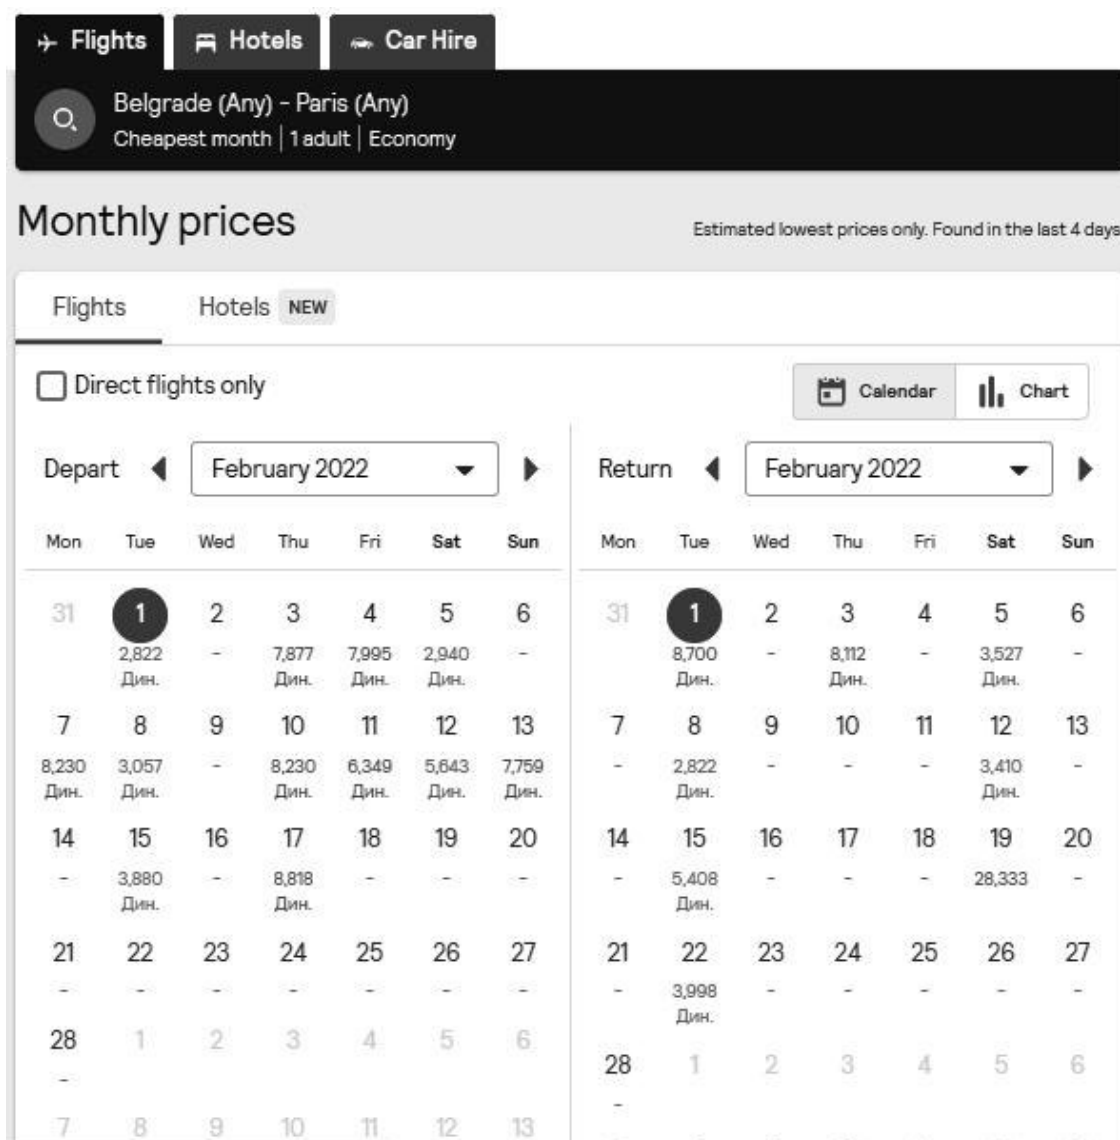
Flights Hotels Car Hire

Belgrade (Any) - Paris (Any)
Cheapest month | 1 adult | Economy

Monthly prices

Estimated lowest prices only. Found in the last 4 days

Flights Hotels NEW

Direct flights only

Calendar Chart

Depart February 2022

| Mon | Tue | Wed | Thu | Fri | Sat | Sun |
|---|---|---|---|---|---|---|
| 31 | 1 2,822 Дин. | 2 - | 3 7,877 Дин. | 4 7,995 Дин. | 5 2,940 Дин. | 6 - |
| 7 8,230 Дин. | 8 3,057 Дин. | 9 - | 10 8,230 Дин. | 11 6,349 Дин. | 12 5,643 Дин. | 13 7,759 Дин. |
| 14 - | 15 3,880 Дин. | 16 - | 17 8,818 Дин. | 18 - | 19 - | 20 - |
| 21 - | 22 - | 23 - | 24 - | 25 - | 26 - | 27 - |
| 28 - | 1 | 2 | 3 | 4 | 5 | 6 |
| 7 | 8 | 9 | 10 | 11 | 12 | 13 |

Return February 2022

| Mon | Tue | Wed | Thu | Fri | Sat | Sun |
|---|---|---|---|---|---|---|
| 31 | 1 8,700 Дин. | 2 - | 3 8,112 Дин. | 4 - | 5 3,527 Дин. | 6 - |
| 7 - | 8 2,822 Дин. | 9 - | 10 - | 11 - | 12 3,410 Дин. | 13 - |
| 14 - | 15 5,408 Дин. | 16 - | 17 - | 18 - | 19 28,333 | 20 - |
| 21 - | 22 3,998 Дин. | 23 - | 24 - | 25 - | 26 - | 27 - |
| 28 - | 1 | 2 | 3 | 4 | 5 | 6 |